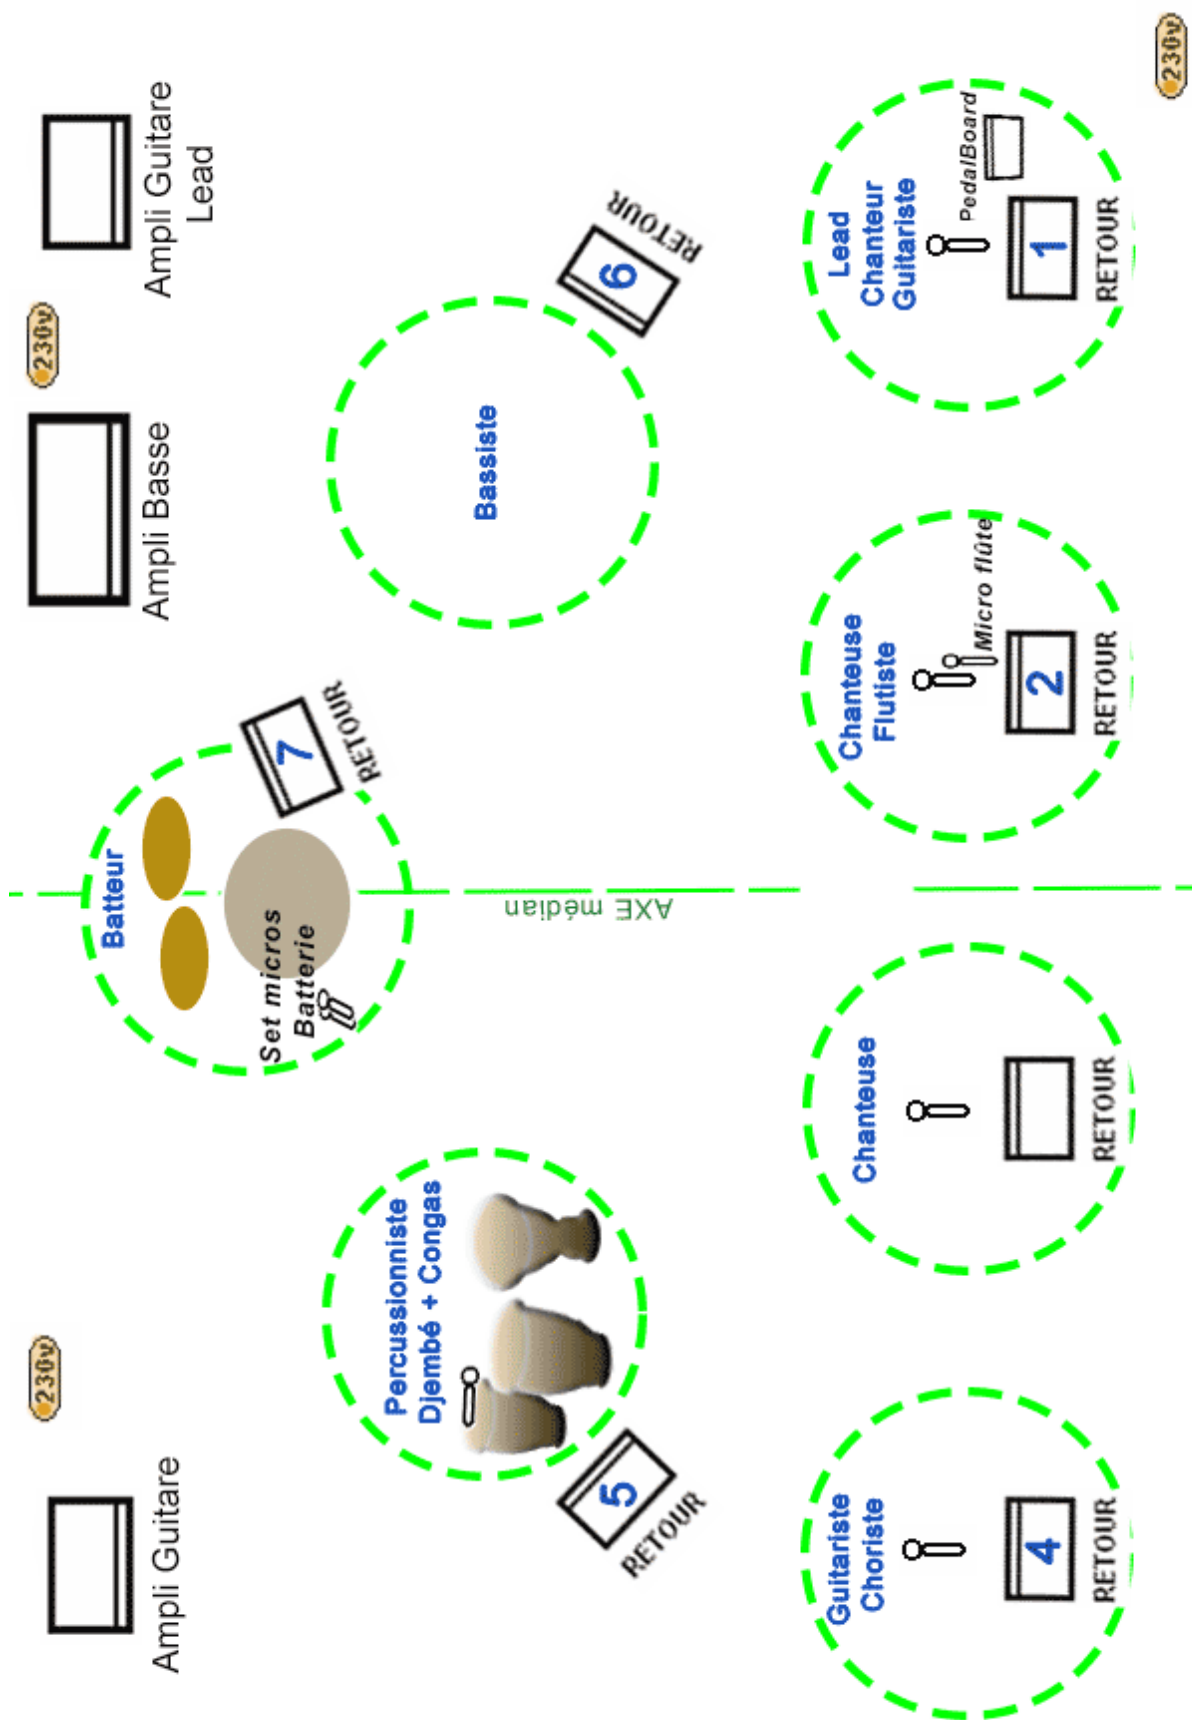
Ampli Guitare Lead

230v

Ampli Basse

RETOUR
6

Bassiste

Lead Chanteur Guitariste
PedalBoard
1
RETOUR

230v

Batteur

7
RETOUR

Set micros Batterie

AXE médian

Chanteuse Flutiste
Micro flûte
2
RETOUR

Chanteuse
RETOUR

230v

Percussionniste Djembé + Congas

5
RETOUR

Ampli Guitare

Guitariste Choriste
4
RETOUR